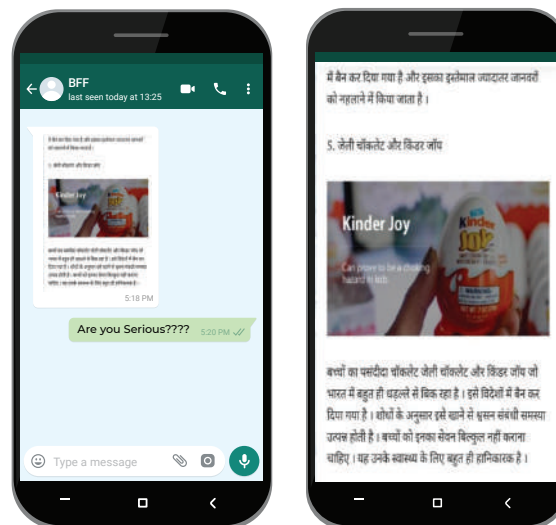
BFF
last seen today at 13:25

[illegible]

Kinder Joy

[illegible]

5:18 PM

Are you Serious????

5:20 PM

Type a message

में बैन कर दिया गया है और इसका इस्तेमाल ज्यादातर जानवरों को नहलाने में किया जाता है।

5. जेली चॉकलेट और किंडर जॉय

Kinder Joy

Can prove to be a choking hazard in kids

Kinder Joy

बच्चों का पसंदीदा चॉकलेट जेली चॉकलेट और किंडर जॉय जो भारत में बहुत ही धड़ल्ले से बिक रहा है। इसे विदेशों में बैन कर दिया गया है। शोधों के अनुसार इसे खाने से श्वसन संबंधी समस्या उत्पन्न होती है। बच्चों को इनका सेवन बिल्कुल नहीं कराना चाहिए। यह उनके स्वास्थ्य के लिए बहुत ही हानिकारक है।